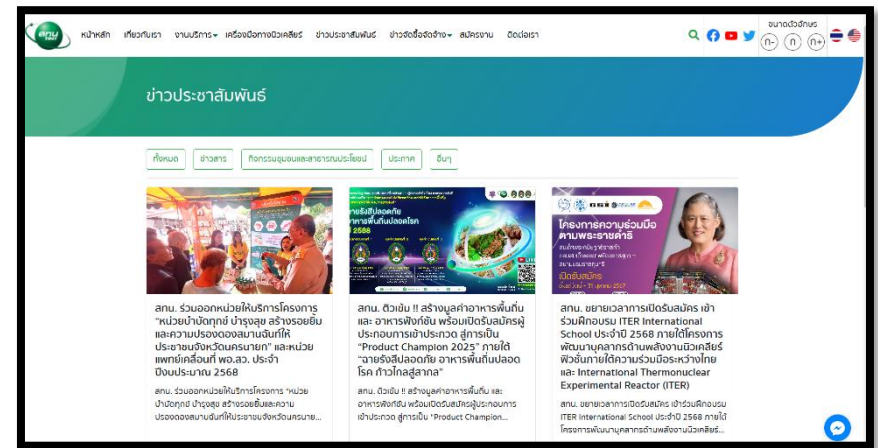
สทน

หน้าหลัก เกี่ยวกับเรา งานบริการ เครื่องมือทางนิวเคลียร์ ข่าวประชาสัมพันธ์ ข่าวจัดซื้อจัดจ้าง สมัครงาน ติดต่อเรา

ขนาดตัวอักษร

ก- ก ก+

ข่าวประชาสัมพันธ์

ทั้งหมด ข่าวสาร กิจกรรมชุมชนและสาธารณประโยชน์ ประกาศ อื่นๆ

สทน. ร่วมออกหน่วยให้บริการโครงการ "หน่วยบำบัดทุกข์ บำรุงสุข สร้างรอยยิ้ม และความปรองดองสมานฉันท์ให้ประชาชนจังหวัดนครนายก" และหน่วยแพทย์เคลื่อนที่ พอ.สว. ประจำปีงบประมาณ 2568

สทน. ร่วมออกหน่วยให้บริการโครงการ "หน่วยบำบัดทุกข์ บำรุงสุข สร้างรอยยิ้มและความปรองดองสมานฉันท์ให้ประชาชนจังหวัดนครนาย...

สทน. ติวเข้ม !! สร้างมูลค่าอาหารพื้นถิ่น และ อาหารฟังก์ชัน พร้อมเปิดรับสมัครผู้ประกอบการเข้าประกวด สู่การเป็น "Product Champion 2025" ภายใต้ "ฉายรังสีปลอดภัย อาหารพื้นถิ่นปลอดโรค ก้าวไกลสู่สากล"

สทน. ติวเข้ม !! สร้างมูลค่าอาหารพื้นถิ่น และ อาหารฟังก์ชัน พร้อมเปิดรับสมัครผู้ประกอบการเข้าประกวด สู่การเป็น "Product Champion...

สทน. ขยายเวลาการเปิดรับสมัคร เข้าร่วมฝึกอบรม ITER International School ประจำปี 2568 ภายใต้โครงการพัฒนาบุคลากรด้านพลังงานนิวเคลียร์ฟิวชั่นภายใต้ความร่วมมือระหว่างไทยและ International Thermonuclear Experimental Reactor (ITER)

สทน. ขยายเวลาการเปิดรับสมัคร เข้าร่วมฝึกอบรม ITER International School ประจำปี 2568 ภายใต้โครงการพัฒนาบุคลากรด้านพลังงานนิวเคลียร์...